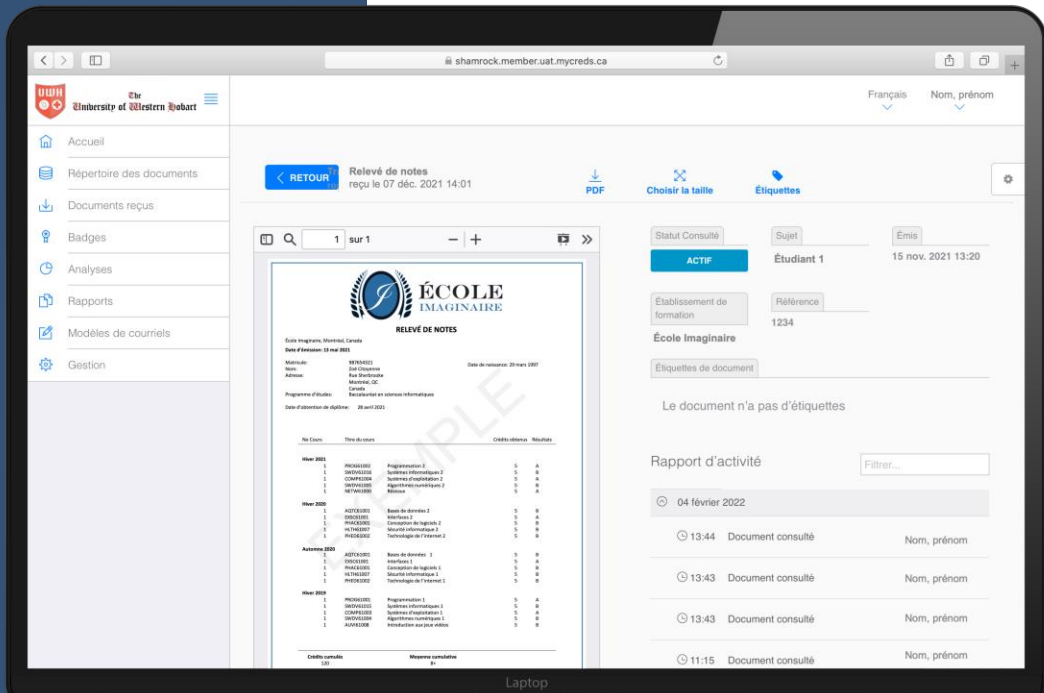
shamrock.member.uat.mycreds.ca

UWH The University of Western Hobart

Français
Nom, prénom

Accueil
Répertoire des documents
Documents reçus
Badges
Analyses
Rapports
Modèles de courriels
Gestion

RETOUR
Relevé de notes
reçu le 07 déc. 2021 14:01

PDF
Choisir la taille
Étiquettes

1 sur 1

ÉCOLE IMAGINAIRE

RELEVÉ DE NOTES

École Imaginaire, Montréal, Canada
Date d'émission: 13 mai 2021

Matricule: 987654321
Nom: Zoé Citoyenne
Adresse: Rue Sherbrooke Montréal, QC Canada
Date de naissance: 20 mars 1997
Programme d'études: Baccalauréat en sciences informatiques

Date d'obtention de diplôme: 28 avril 2021

SAMPLE

| No Cours | Titre du cours | Crédits obtenus | Résultats |
|---|---|---|---|
| Hiver 2021 | | | |
| 1 PROG61002 | Programmation 2 | 5 | A |
| 1 SWDV61016 | Systèmes informatiques 2 | 5 | A |
| 1 COMP61004 | Systèmes d'exploitation 2 | 5 | A |
| 1 SWDV61005 | Algorithmes numériques 2 | 5 | A |
| 1 NETW61000 | Réseaux | 5 | A |
| Hiver 2020 | | | |
| 1 AQTC61001 | Bases de données 2 | 5 | B |
| 1 EXSC61001 | Interfaces 2 | 5 | A |
| 1 PHAC61001 | Conception de logiciels 2 | 5 | B |
| 1 HLTH61007 | Sécurité informatique 2 | 5 | A |
| 1 PHED61002 | Technologie de l'internet 2 | 5 | B |
| Automne 2020 | | | |
| 1 AQTC61001 | Bases de données 1 | 5 | B |
| 1 EXSC61001 | Interfaces 1 | 5 | A |
| 1 PHAC61001 | Conception de logiciels 1 | 5 | B |
| 1 HLTH61007 | Sécurité informatique 1 | 5 | B |
| 1 PHED61002 | Technologie de l'internet 1 | 5 | B |
| Hiver 2019 | | | |
| 1 PROG61001 | Programmation 1 | 5 | A |
| 1 SWDV61015 | Systèmes informatiques 1 | 5 | A |
| 1 COMP61003 | Systèmes d'exploitation 1 | 5 | B |
| 1 SWDV61004 | Algorithmes numériques 1 | 5 | B |
| 1 AUVI61008 | Introduction aux jeux vidéos | 5 | B |

Crédits cumulés 120
Moyenne cumulative B+

Statut Consulté
ACTIF
Sujet
Étudiant 1
Émis
15 nov. 2021 13:20

Établissement de formation
École Imaginaire
Référence
1234

Étiquettes de document
Le document n'a pas d'étiquettes

Rapport d'activité
Filtrer...

04 février 2022
13:44 Document consulté Nom, prénom
13:43 Document consulté Nom, prénom
13:43 Document consulté Nom, prénom
11:15 Document consulté Nom, prénom

Laptop